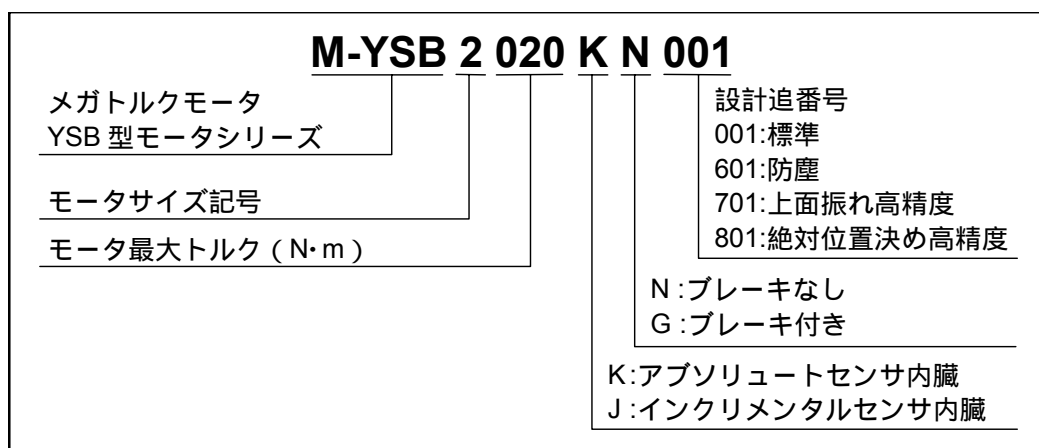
M-YSB 2 020 K N 001

メガトルクモータ
YSB 型モータシリーズ

モータサイズ記号

モータ最大トルク（N･m）

設計追番号
001:標準
601:防塵
701:上面振れ高精度
801:絶対位置決め高精度

N:ブレーキなし
G:ブレーキ付き

K:アブソリュートセンサ内臓
J:インクリメンタルセンサ内臓